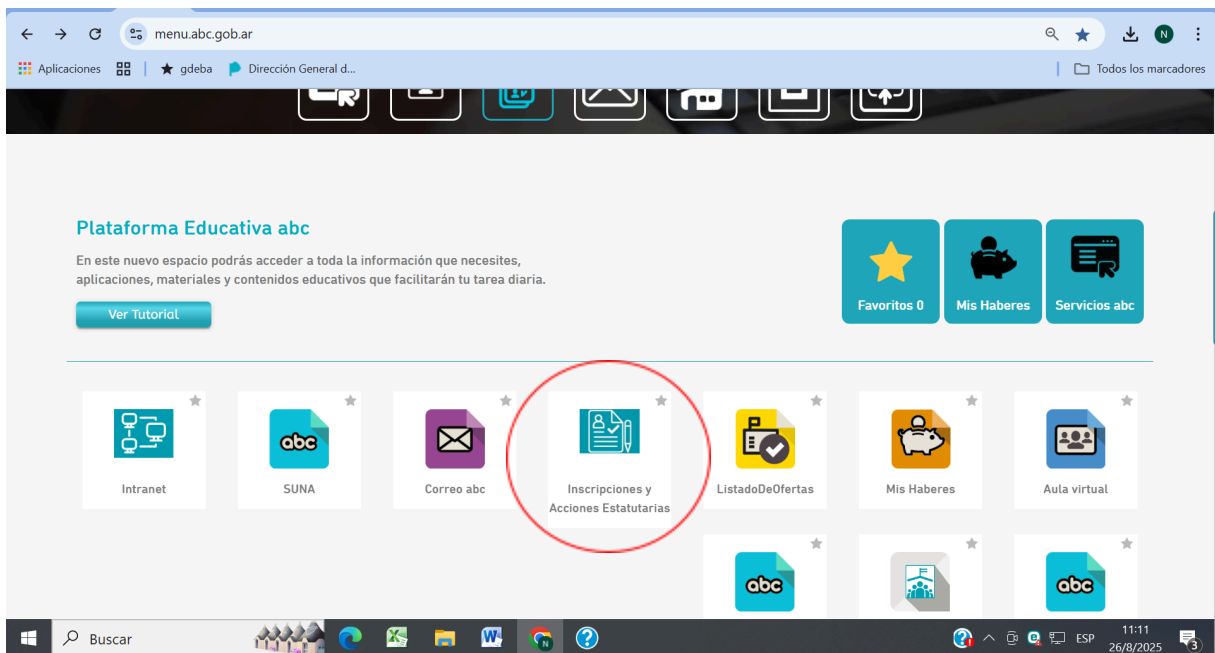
menu.abc.gob.ar

Aplicaciones | gdeba | Dirección General d...

Todos los marcadores

Plataforma Educativa abc

En este nuevo espacio podrás acceder a toda la información que necesites, aplicaciones, materiales y contenidos educativos que facilitarán tu tarea diaria.

Ver Tutorial

Favoritos 0

Mis Haberes

Servicios abc

Intranet

abc

SUNA

Correo abc

Inscripciones y Acciones Estatutarias

ListadoDeOfertas

Mis Haberes

Aula virtual

abc

abc

Buscar

ESP

11:11
26/8/2025

3